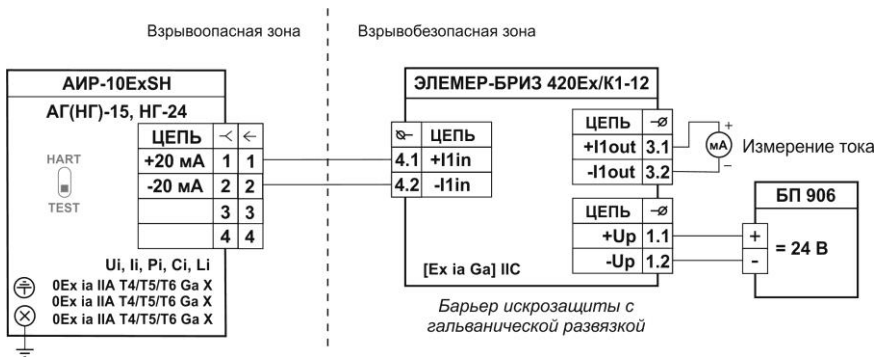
Взрывоопасная зона

Взрывобезопасная зона

АИР-10ExSH

АГ(НГ)-15, НГ-24

| ЦЕПЬ | ⩤ | ← |
|---|---|---|
| +20 мА | 1 | 1 |
| -20 мА | 2 | 2 |
| | 3 | 3 |
| | 4 | 4 |

HART

TEST

Ui, Ii, Pi, Ci, Li

0Ex ia IIA T4/T5/T6 Ga X
0Ex ia IIA T4/T5/T6 Ga X
0Ex ia IIA T4/T5/T6 Ga X

ЭЛЕМЕР-БРИЗ 420Ex/К1-12

| ⊘ | ЦЕПЬ |
|---|---|
| 4.1 | +I1in |
| 4.2 | -I1in |

| ЦЕПЬ | -⊘ |
|---|---|
| +I1out | 3.1 |
| -I1out | 3.2 |

мА

+

−

Измерение тока

| ЦЕПЬ | -⊘ |
|---|---|
| +Up | 1.1 |
| -Up | 1.2 |

[Ex ia Ga] IIC

БП 906

+

-

= 24 В

Барьер искрозащиты с гальванической развязкой